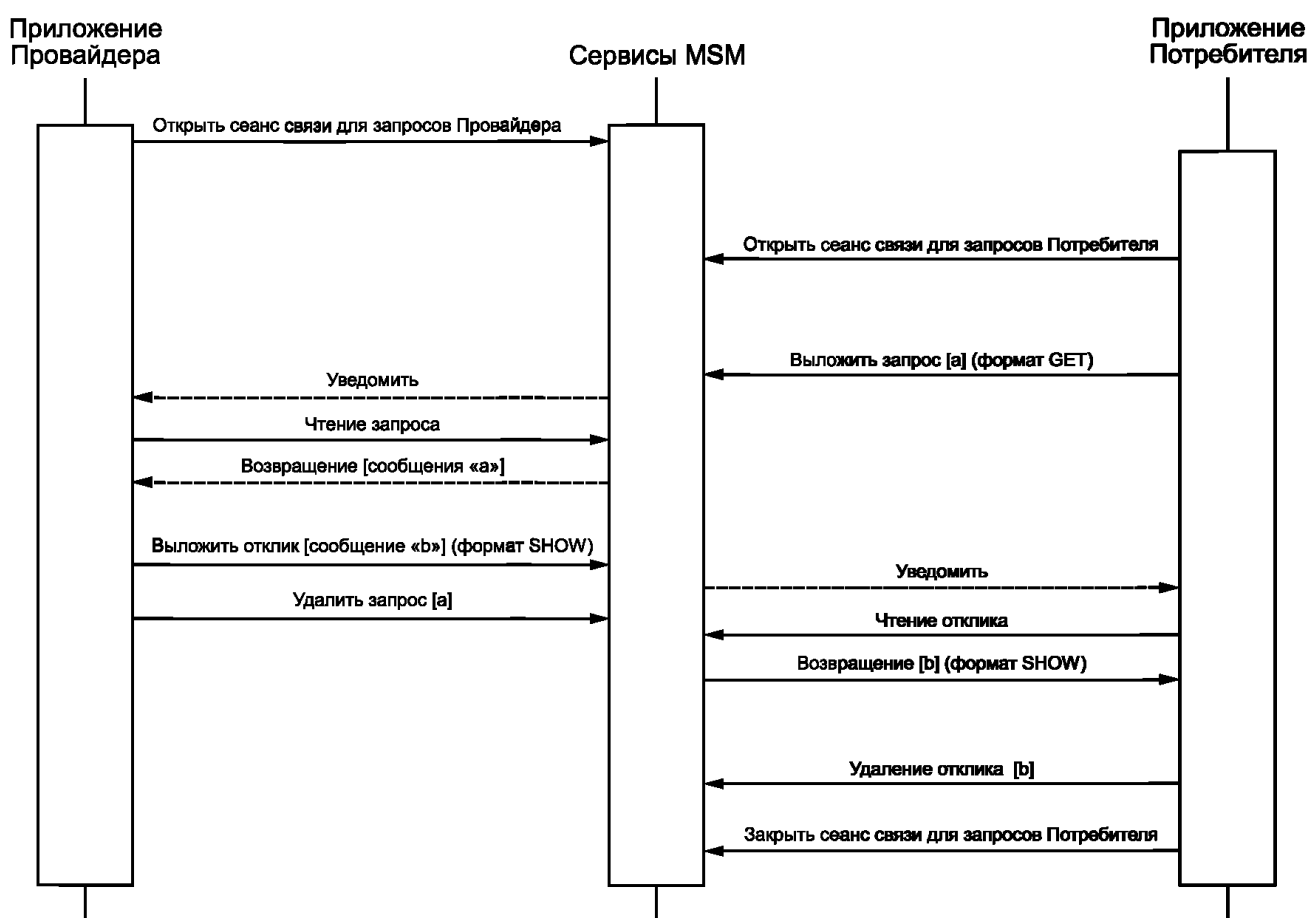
Приложение Провайдера

Сервисы MSM

Приложение Потребителя

Открыть сеанс связи для запросов Провайдера

Открыть сеанс связи для запросов Потребителя

Выложить запрос [a] (формат GET)

Уведомить

Чтение запроса

Возвращение [сообщения «a»]

Выложить отклик [сообщение «b»] (формат SHOW)

Уведомить

Удалить запрос [a]

Чтение отклика

Возвращение [b] (формат SHOW)

Удаление отклика [b]

Закрыть сеанс связи для запросов Потребителя